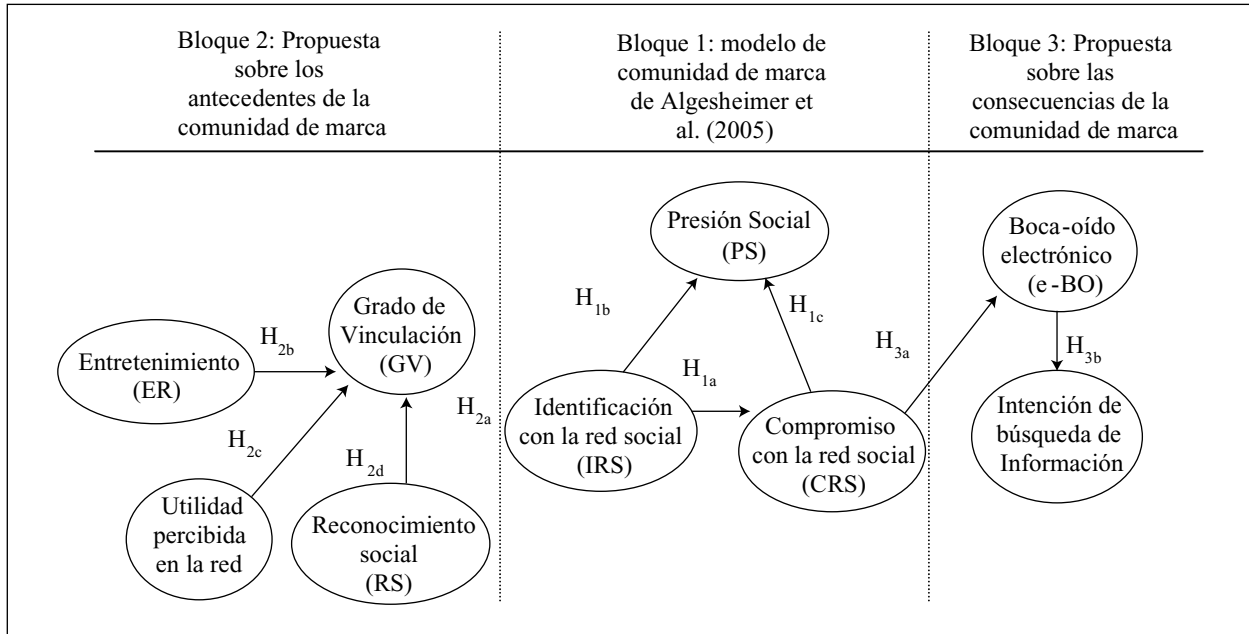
Bloque 2: Propuesta sobre los antecedentes de la comunidad de marca

Bloque 1: modelo de comunidad de marca de Algesheimer et al. (2005)

Bloque 3: Propuesta sobre las consecuencias de la comunidad de marca

Entretenimiento (ER)

$H_{2b}$

Grado de Vinculación (GV)

$H_{2c}$

$H_{2d}$

$H_{2a}$

Utilidad percibida en la red

Reconocimiento social (RS)

Presión Social (PS)

$H_{1b}$

$H_{1c}$

$H_{1a}$

Identificación con la red social (IRS)

Compromiso con la red social (CRS)

$H_{3a}$

Boca-oído electrónico (e-BO)

$H_{3b}$

Intención de búsqueda de Información